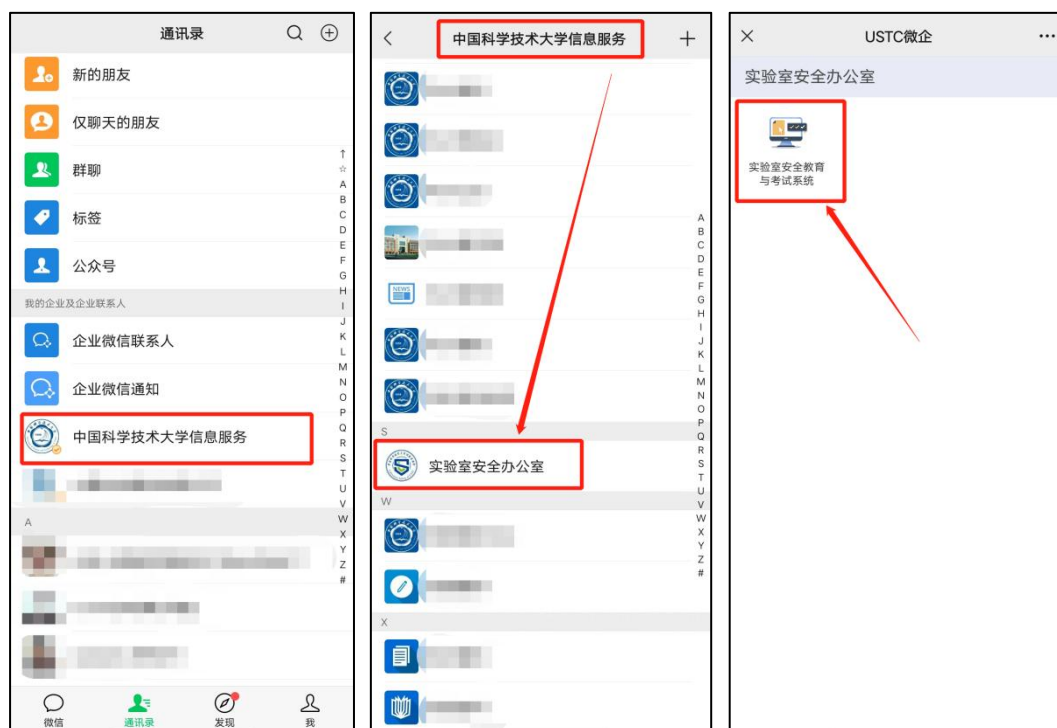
通讯录

新的朋友

仅聊天的朋友

群聊

标签

公众号

我的企业及企业联系人

企业微信联系人

企业微信通知

中国科学技术大学信息服务

A

↑ ☆ A B C D E F G H I J K L M N O P Q R S T U V W X Y Z #

微信 通讯录 发现 我

中国科学技术大学信息服务

S

实验室安全办公室

W

X

A B C D E F G H I J K L M N O P Q R S T U V W X Y Z #

USTC微企

实验室安全办公室

实验室安全教育与考试系统